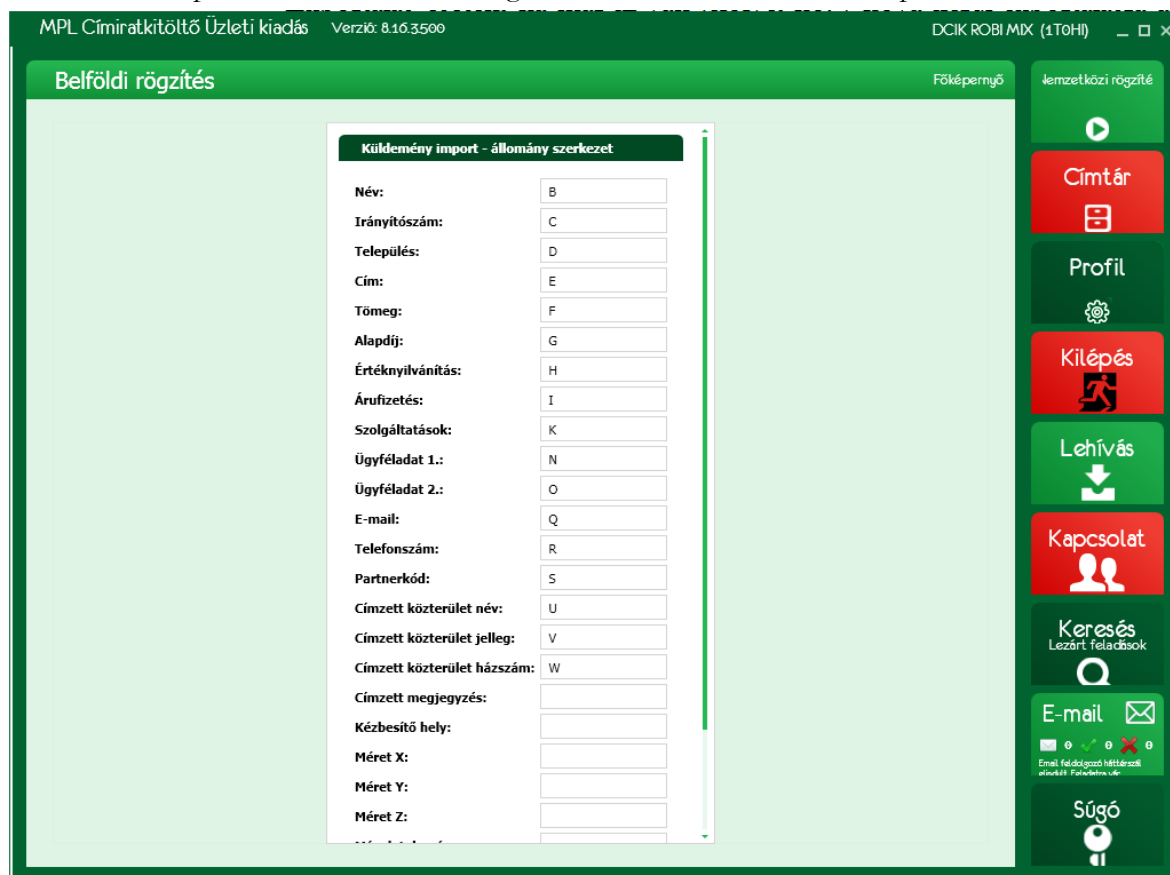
MPL Címiratkitöltő Üzleti kiadás Verzió: 8.10.3.500

DCIK ROBI MIX (1T0HI)

Belföldi rögzítés

Főképernyő

Küldemény import - állomány szerkezet

| | |
|---|---|
| Név: | B |
| Irányítószám: | C |
| Település: | D |
| Cím: | E |
| Tömeg: | F |
| Alapdíj: | G |
| Értéknyilvánítás: | H |
| Árufizetés: | I |
| Szolgáltatások: | K |
| Ügyféladat 1.: | N |
| Ügyféladat 2.: | O |
| E-mail: | Q |
| Telefonszám: | R |
| Partnerkód: | S |
| Címzett közterület név: | U |
| Címzett közterület jelleg: | V |
| Címzett közterület házszám: | W |
| Címzett megjegyzés: | |
| Kézbesítő hely: | |
| Méret X: | |
| Méret Y: | |
| Méret Z: | |
| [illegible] | |

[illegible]emzetközi rögzíté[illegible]

Címtár

Profil

Kilépés

Lehívás

Kapcsolat

Keresés
Lezárt feladások

E-mail
0 0 0
Email feldolgozó háttérszál elindult. Feladatra vár.

Súgó